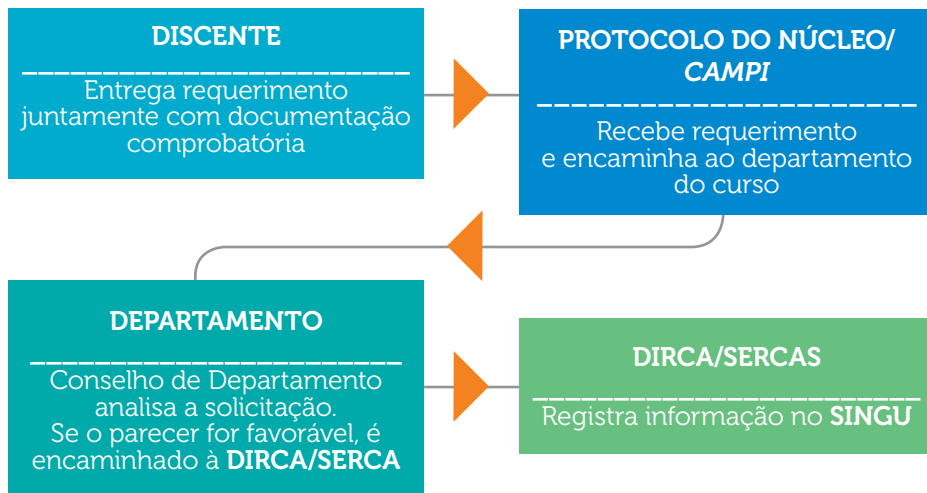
DISCENTE

Entrega requerimento juntamente com documentação comprobatória

PROTOCOLO DO NÚCLEO/ CAMPI

Recebe requerimento e encaminha ao departamento do curso

DEPARTAMENTO

Conselho de Departamento analisa a solicitação. Se o parecer for favorável, é encaminhado à DIRCA/SERCA

DIRCA/SERCAS

Registra informação no SINGU